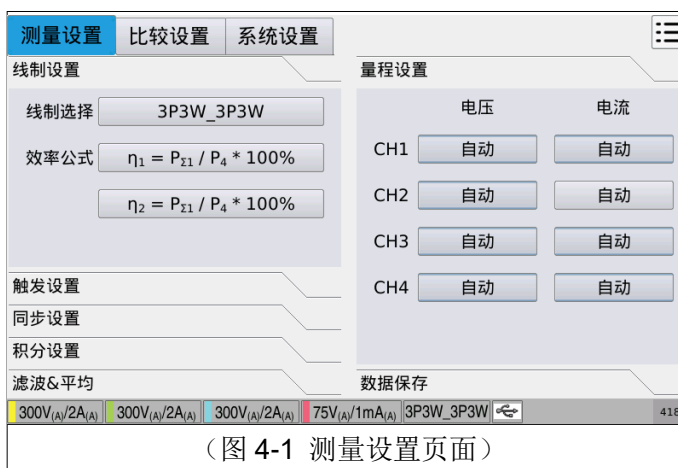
测量设置 比较设置 系统设置

线制设置

线制选择 3P3W_3P3W

效率公式 $\eta_1 = P_{\Sigma 1} / P_4 * 100\%$

$\eta_2 = P_{\Sigma 1} / P_4 * 100\%$

量程设置

| | 电压 | 电流 |
|---|---|---|
| CH1 | 自动 | 自动 |
| CH2 | 自动 | 自动 |
| CH3 | 自动 | 自动 |
| CH4 | 自动 | 自动 |

触发设置

同步设置

积分设置

滤波&平均

数据保存

$300V_{(A)}/2A_{(A)}$ $300V_{(A)}/2A_{(A)}$ $300V_{(A)}/2A_{(A)}$ $75V_{(A)}/1mA_{(A)}$ 3P3W_3P3W 418

（图 4-1 测量设置页面）